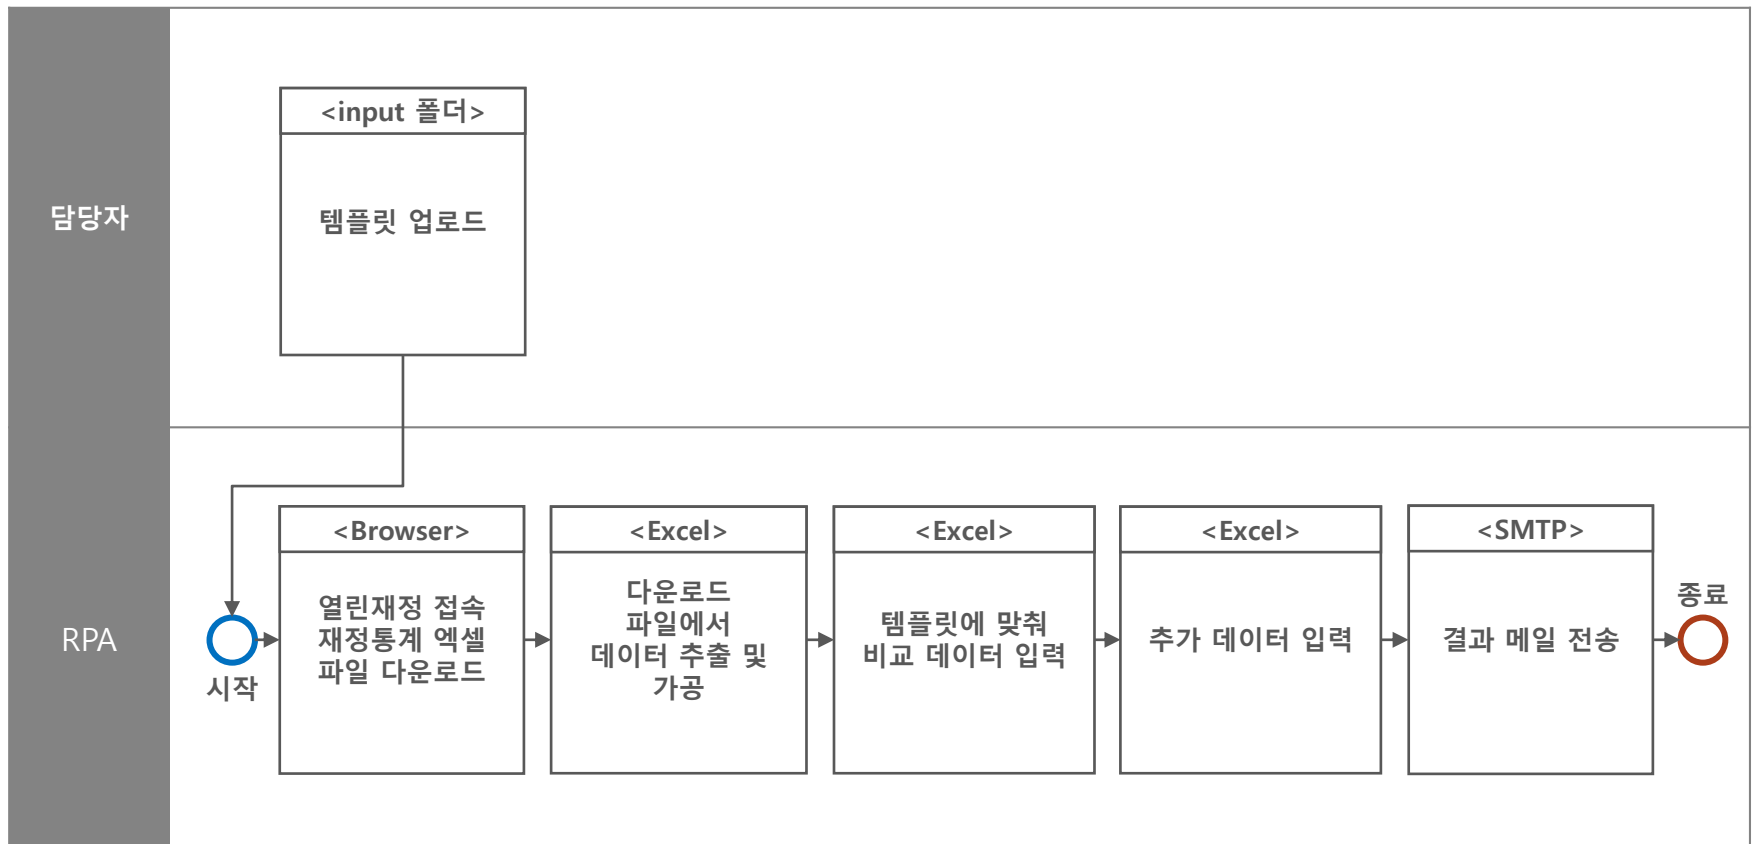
담당자

<input 폴더>

템플릿 업로드

RPA

시작

<Browser>

열린재정 접속 재정통계 엑셀 파일 다운로드

<Excel>

다운로드 파일에서 데이터 추출 및 가공

<Excel>

템플릿에 맞춰 비교 데이터 입력

<Excel>

추가 데이터 입력

<SMTP>

결과 메일 전송

종료